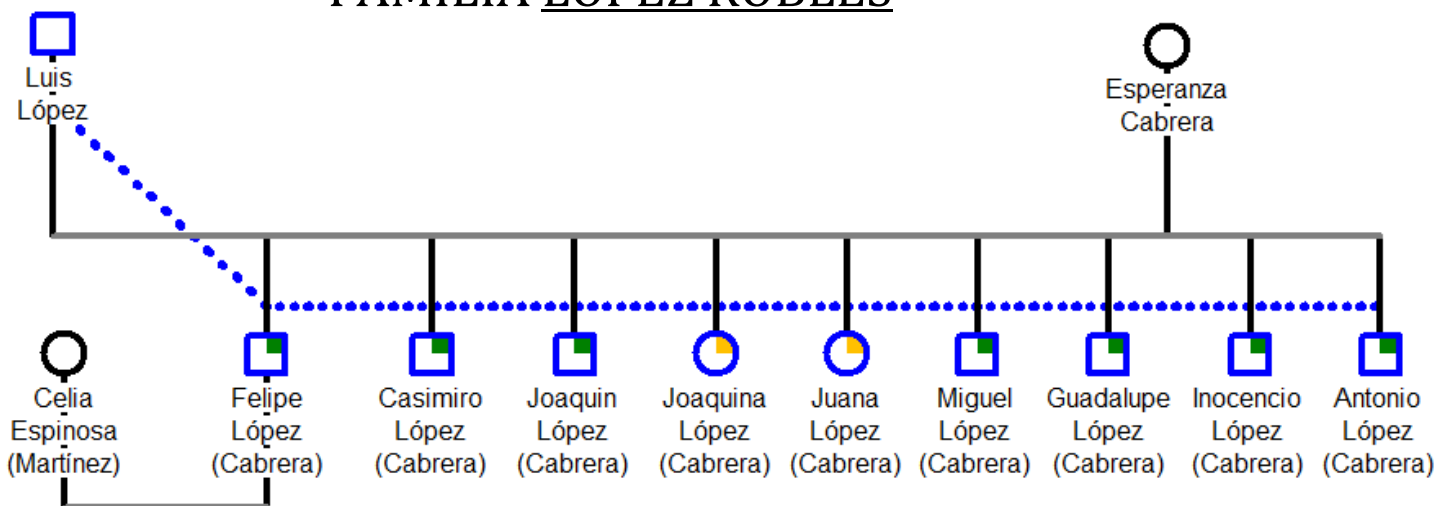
FAMILIA LÓPEZ ROBLES

Luis López

Esperanza Cabrera

Celia Espinosa (Martínez)

Felipe López (Cabrera)

Casimiro López (Cabrera)

Joaquin López (Cabrera)

Joaquina López (Cabrera)

Juana López (Cabrera)

Miguel López (Cabrera)

Guadalupe López (Cabrera)

Inocencio López (Cabrera)

Antonio López (Cabrera)